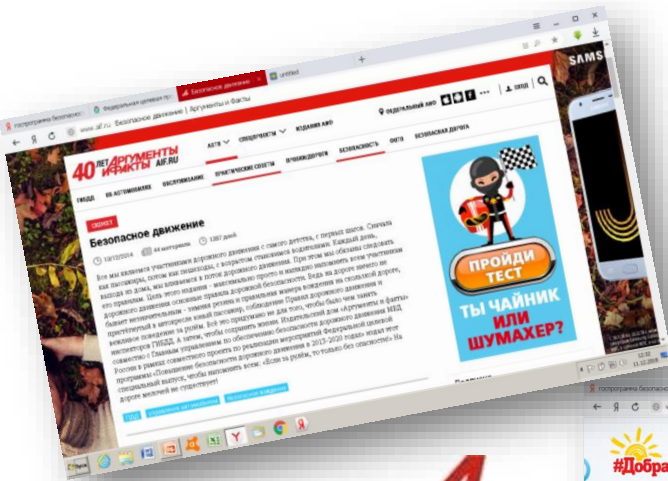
Безопасное движение | Аргументы и Факты

www.aif.ru Безопасное движение | Аргументы и Факты

40 ЛЕТ АРГУМЕНТЫ И ФАКТЫ AIF.RU

АВТО СПЕЦПРОЕКТЫ ИЗДАНИЯ АИФ

ВОЙТИ

ГИБДД НА АВТОМОБИЛЯХ ОБСЛУЖИВАНИЕ ПРАКТИЧЕСКИЕ СОВЕТЫ ПРОИЗВОДИТЕЛИ БЕЗОПАСНОСТЬ ФОТО БЕЗОПАСНАЯ ДОРОГА

СЮЖЕТ

Безопасное движение

Все мы являемся участниками дорожного движения с самого детства, с первых шагов. Сначала как пассажиры, потом как пешеходы, с возрастом становимся водителями. Каждый день, выходя из дома, мы попадаем в поток дорожного движения. При этом мы обязаны следовать его правилам. Цель этого издания - максимально просто и наглядно напомнить всем участникам дорожного движения основные правила дорожной безопасности. Беда на дороге нередко не бывает неизбежна. Соблюдение Правил дорожного движения и вежливое поведение за рулём. Всё это придумано не для того, чтобы было чем занять инспекторов ГИБДД. А затем, чтобы сохранить жизни. Издательский дом «Аргументы и факты» совместно с Главным управлением по обеспечению безопасности дорожного движения МВД России в рамках совместного проекта по реализации мероприятий Федеральной целевой программы «Повышение безопасности дорожного движения в 2013-2020 годах» издал этот специальный выпуск, чтобы напомнить всем: «Если за рулём, то только без опасности!» На дороге мелочей не существует!

ГИБДД

ПРОЙДИ ТЕСТ

ТЫ ЧАЙНИК ИЛИ ШУМАХЕР?

SAMS

#Добра